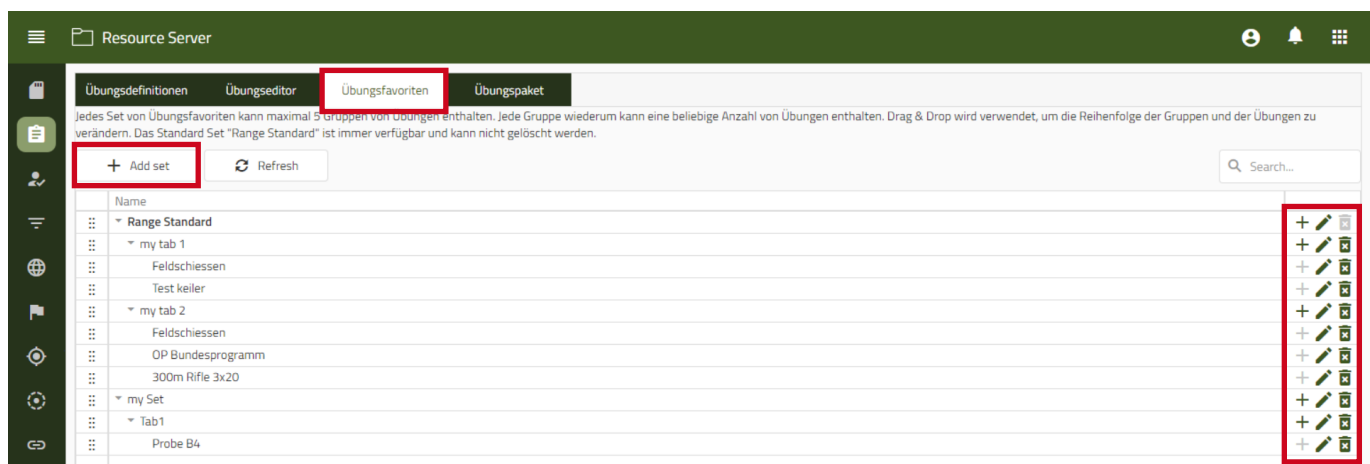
Resource Server

Übungsdefinitionen Übungseditor Übungsfavoriten Übungspaket

Jedes Set von Übungsfavoriten kann maximal 5 Gruppen von Übungen enthalten. Jede Gruppe wiederum kann eine beliebige Anzahl von Übungen enthalten. Drag & Drop wird verwendet, um die Reihenfolge der Gruppen und der Übungen zu verändern. Das Standard Set "Range Standard" ist immer verfügbar und kann nicht gelöscht werden.

+ Add set

Refresh

Search...

Name
Range Standard
my tab 1
Feldschiessen
Test keiler
my tab 2
Feldschiessen
OP Bundesprogramm
300m Rifle 3x20
my Set
Tab1
Probe B4